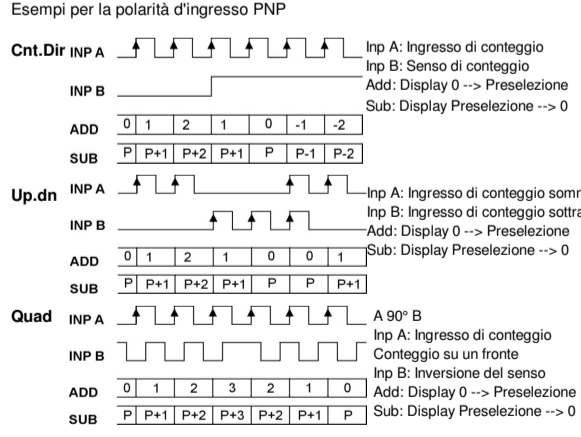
Esempi per la polarità d'ingresso PNP

Cnt.Dir INP A

INP B

ADD | 0 | 1 | 2 | 1 | 0 | -1 | -2

SUB | P | P+1 | P+2 | P+1 | P | P-1 | P-2

Inp A: Ingresso di conteggio
Inp B: Senso di conteggio
Add: Display 0 --> Preselezione
Sub: Display Preselezione --> 0

Up.dn INP A

INP B

ADD | 0 | 1 | 2 | 1 | 0 | 0 | 1

SUB | P | P+1 | P+2 | P+1 | P | P | P+1

Inp A: Ingresso di conteggio somm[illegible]
Inp B: Ingresso di conteggio sottra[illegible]
Add: Display 0 --> Preselezione
Sub: Display Preselezione --> 0

Quad INP A

INP B

ADD | 0 | 1 | 2 | 3 | 2 | 1 | 0

SUB | P | P+1 | P+2 | P+3 | P+2 | P+1 | P

A 90° B
Inp A: Ingresso di conteggio
Conteggio su un fronte
Inp B: Inversione del senso
Add: Display 0 --> Preselezione
Sub: Display Preselezione --> 0